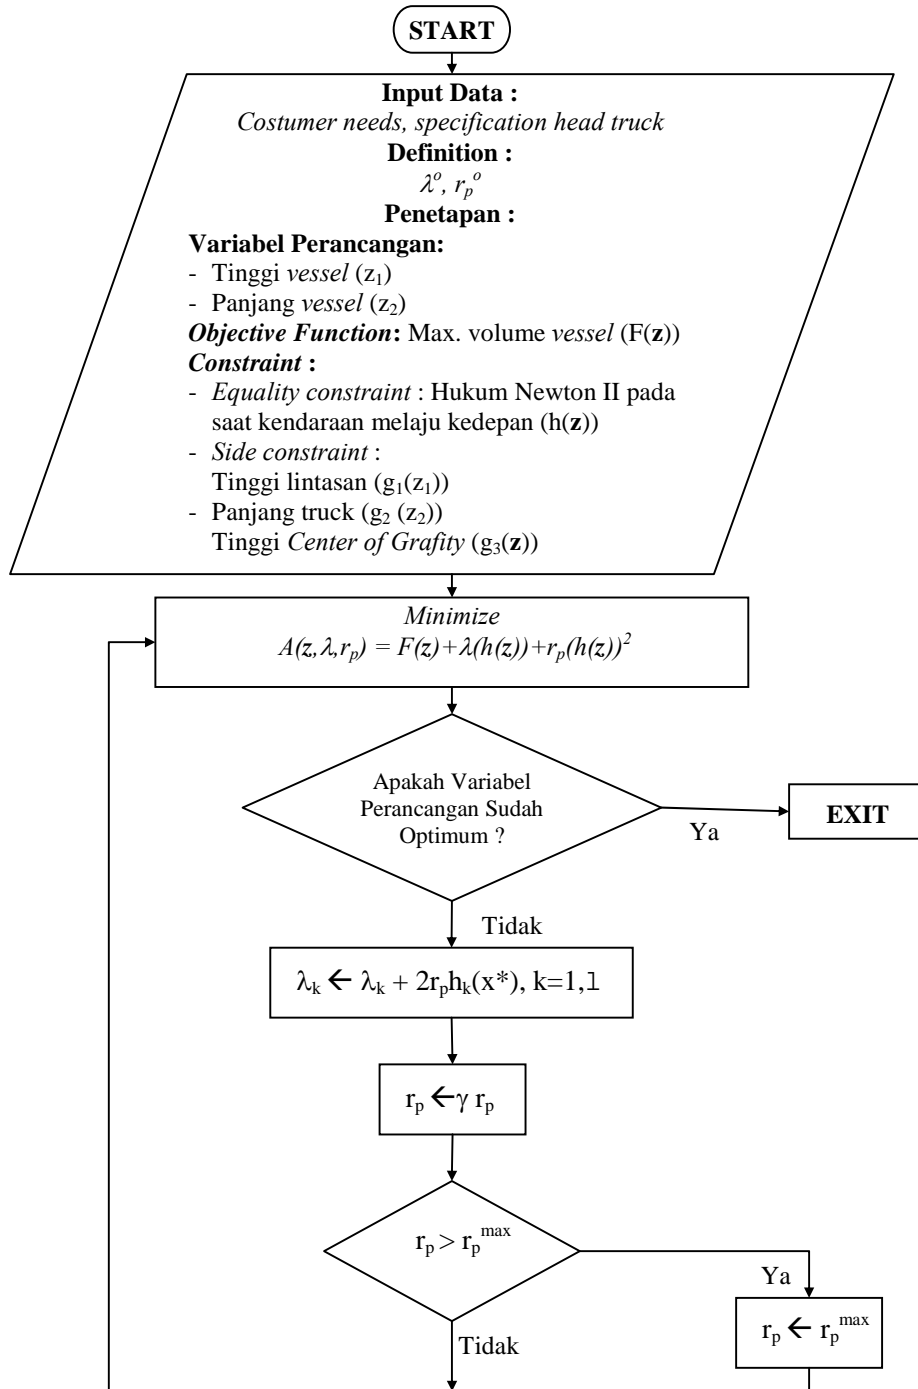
START

**Input Data :**
*Costumer needs, specification head truck*
**Definition :**
$\lambda^o$, $r_p^o$
**Penetapan :**
**Variabel Perancangan:**
- Tinggi *vessel* ($z_1$)
- Panjang *vessel* ($z_2$)
***Objective Function*:** Max. volume *vessel* (F(**z**))
***Constraint* :**
- *Equality constraint* : Hukum Newton II pada saat kendaraan melaju kedepan (h(**z**))
- *Side constraint* :
Tinggi lintasan ($g_1(z_1)$)
- Panjang truck ($g_2(z_2)$)
Tinggi *Center of Grafity* ($g_3$(**z**))

*Minimize*
$A(z,\lambda,r_p) = F(z)+\lambda(h(z))+r_p(h(z))^2$

Apakah Variabel Perancangan Sudah Optimum ?

Ya

EXIT

Tidak

$\lambda_k \leftarrow \lambda_k + 2r_ph_k(x^*)$, k=1,l

$r_p \leftarrow \gamma r_p$

$r_p > r_p^{max}$

Ya

$r_p \leftarrow r_p^{max}$

Tidak